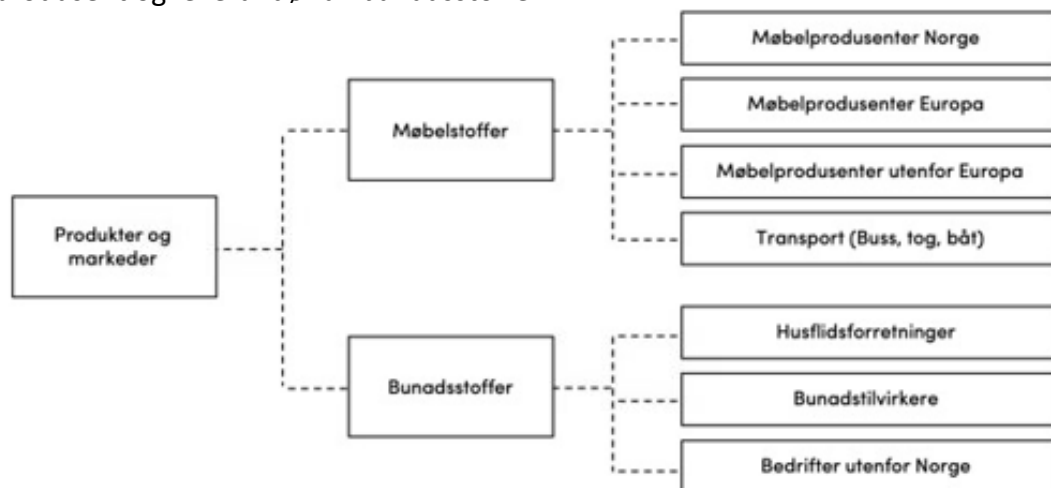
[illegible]

Produkter og markeder

Møbelstoffer

Møbelprodusenter Norge

Møbelprodusenter Europa

Møbelprodusenter utenfor Europa

Transport (Buss, tog, båt)

Bunadsstoffer

Husflidsforretninger

Bunadstilvirkere

Bedrifter utenfor Norge